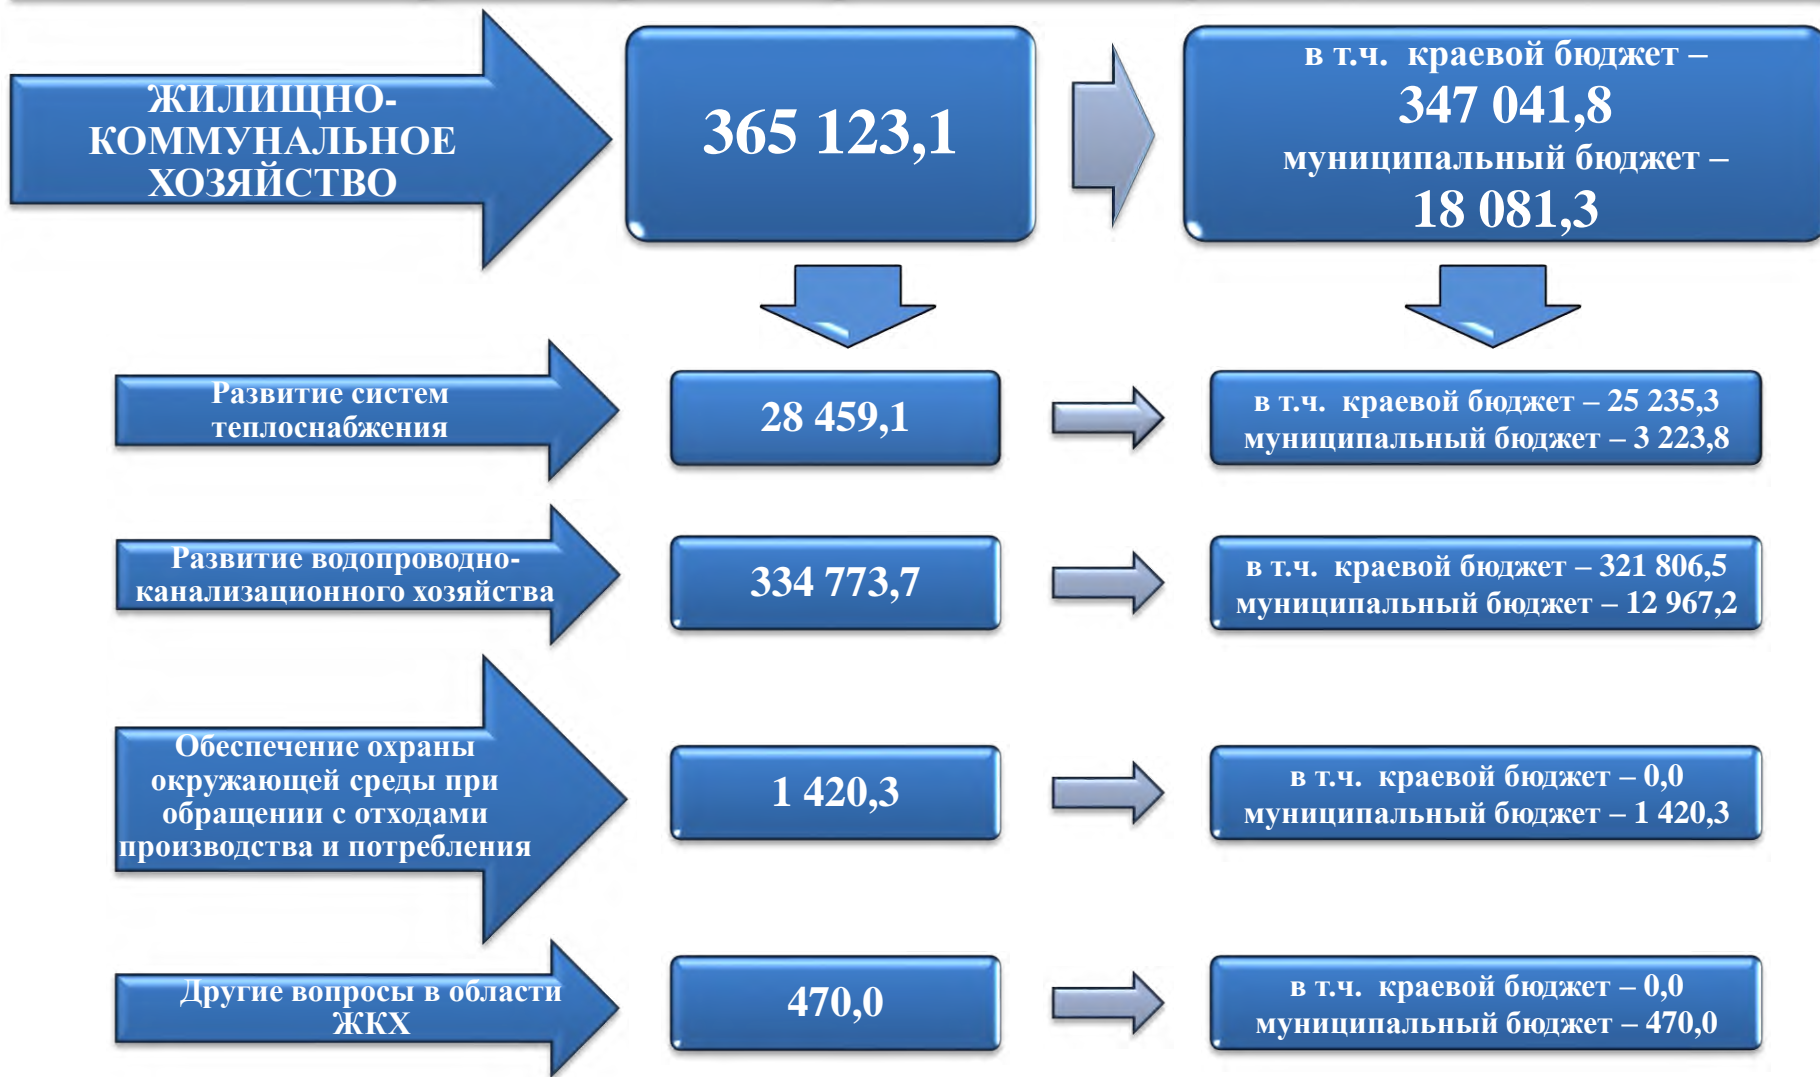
ЖИЛИЩНО-КОММУНАЛЬНОЕ ХОЗЯЙСТВО

365 123,1

в т.ч. краевой бюджет – 347 041,8 муниципальный бюджет – 18 081,3

Развитие систем теплоснабжения

28 459,1

в т.ч. краевой бюджет – 25 235,3 муниципальный бюджет – 3 223,8

Развитие водопроводно-канализационного хозяйства

334 773,7

в т.ч. краевой бюджет – 321 806,5 муниципальный бюджет – 12 967,2

Обеспечение охраны окружающей среды при обращении с отходами производства и потребления

1 420,3

в т.ч. краевой бюджет – 0,0 муниципальный бюджет – 1 420,3

Другие вопросы в области ЖКХ

470,0

в т.ч. краевой бюджет – 0,0 муниципальный бюджет – 470,0